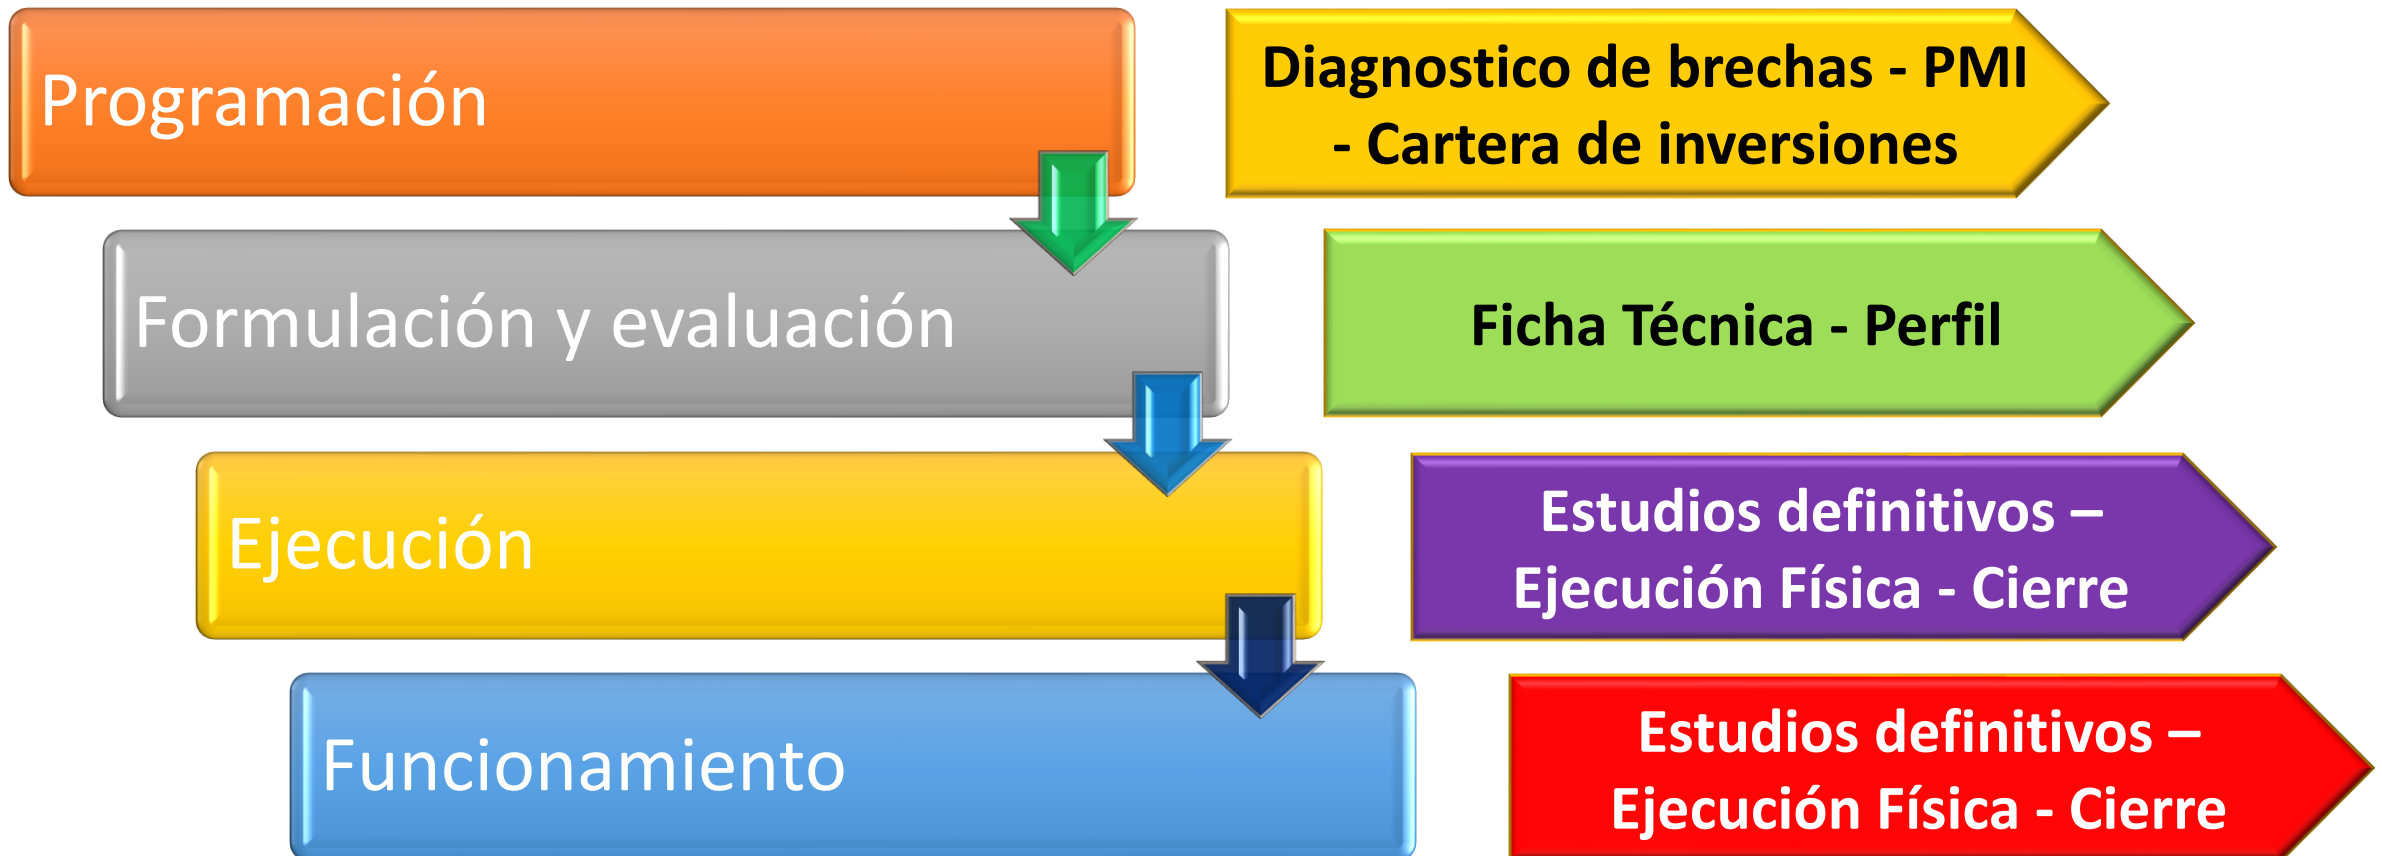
Programación

Diagnostico de brechas - PMI - Cartera de inversiones

Formulación y evaluación

Ficha Técnica - Perfil

Ejecución

Estudios definitivos – Ejecución Física - Cierre

Funcionamiento

Estudios definitivos – Ejecución Física - Cierre